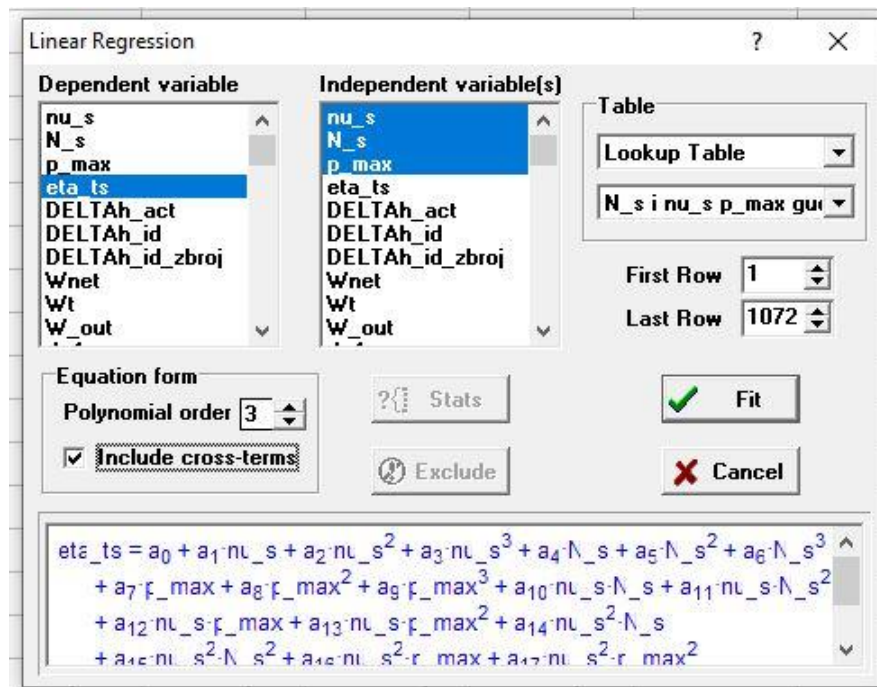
Linear Regression

?

×

Dependent variable

nu_s
N_s
p_max
eta_ts
DELTAh_act
DELTAh_id
DELTAh_id_zbroj
Wnet
Wt
W_out

Independent variable(s)

nu_s
N_s
p_max
eta_ts
DELTAh_act
DELTAh_id
DELTAh_id_zbroj
Wnet
Wt
W_out

Table

Lookup Table

N_s i nu_s p_max gu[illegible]

First Row 1

Last Row 1072

Equation form

Polynomial order 3

Include cross-terms

Stats

Exclude

Fit

Cancel

eta_ts = $a_0 + a_1 \cdot nu\_s + a_2 \cdot nu\_s^2 + a_3 \cdot nu\_s^3 + a_4 \cdot N\_s + a_5 \cdot N\_s^2 + a_6 \cdot N\_s^3$ $+ a_7 \cdot p\_max + a_8 \cdot p\_max^2 + a_9 \cdot p\_max^3 + a_{10} \cdot nu\_s \cdot N\_s + a_{11} \cdot nu\_s \cdot N\_s^2$ $+ a_{12} \cdot nu\_s \cdot p\_max + a_{13} \cdot nu\_s \cdot p\_max^2 + a_{14} \cdot nu\_s^2 \cdot N\_s$ $+ a_{15} \cdot nu\_s^2 \cdot N\_s^2 + a_{16} \cdot nu\_s^2 \cdot p\_max + a_{17} \cdot nu\_s^2 \cdot p\_max^2$